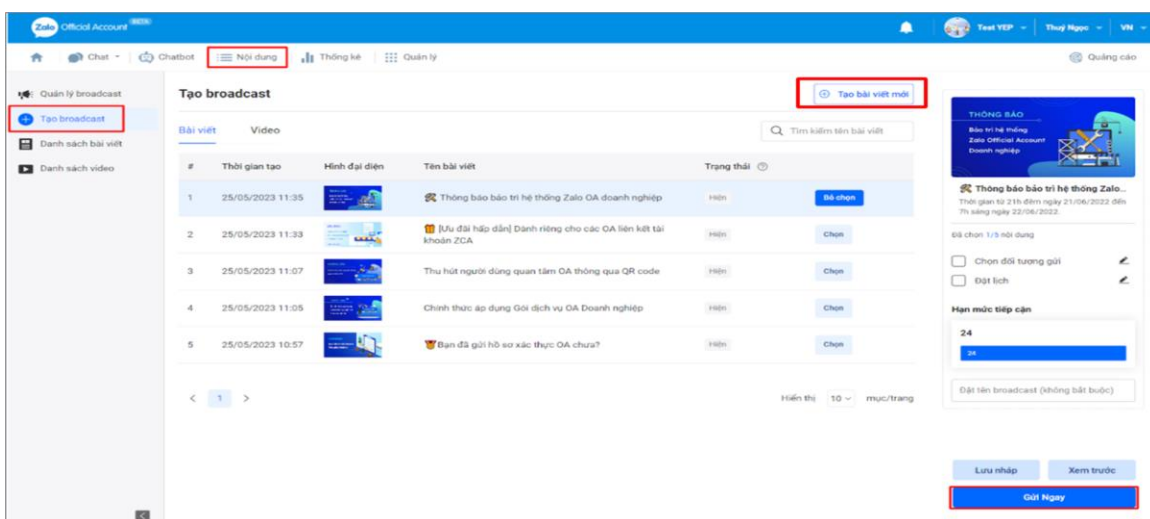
Zalo Official Account BETA

Test YEP | Thuỷ Ngọc | VN

Chat | Chatbot | Nội dung | Thống kê | Quản lý

Quảng cáo

Quản lý broadcast
Tạo broadcast
Danh sách bài viết
Danh sách video

Tạo broadcast

Tạo bài viết mới

Bài viết | Video

Tìm kiếm tên bài viết

| # | Thời gian tạo | Hình đại diện | Tên bài viết | Trạng thái | |
|---|---|---|---|---|---|
| 1 | 25/05/2023 11:35 | | Thông báo bảo trì hệ thống Zalo OA doanh nghiệp | Hiện | Bỏ chọn |
| 2 | 25/05/2023 11:33 | | [Ưu đãi hấp dẫn] Dành riêng cho các OA liên kết tài khoản ZCA | Hiện | Chọn |
| 3 | 25/05/2023 11:07 | | Thu hút người dùng quan tâm OA thông qua QR code | Hiện | Chọn |
| 4 | 25/05/2023 11:05 | | Chính thức áp dụng Gói dịch vụ OA Doanh nghiệp | Hiện | Chọn |
| 5 | 25/05/2023 10:57 | | Bạn đã gửi hồ sơ xác thực OA chưa? | Hiện | Chọn |

< 1 >

Hiển thị 10 mục/trang

THÔNG BÁO
Bảo trì hệ thống
Zalo Official Account
Doanh nghiệp

Thông báo bảo trì hệ thống Zalo...
Thời gian từ 21h đêm ngày 21/06/2022 đến 7h sáng ngày 22/06/2022.

Đã chọn 1/5 nội dung

Chọn đối tượng gửi
Đặt lịch

Hạn mức tiếp cận
24
24

Đặt tên broadcast (không bắt buộc)

Lưu nháp
Xem trước
Gửi Ngay